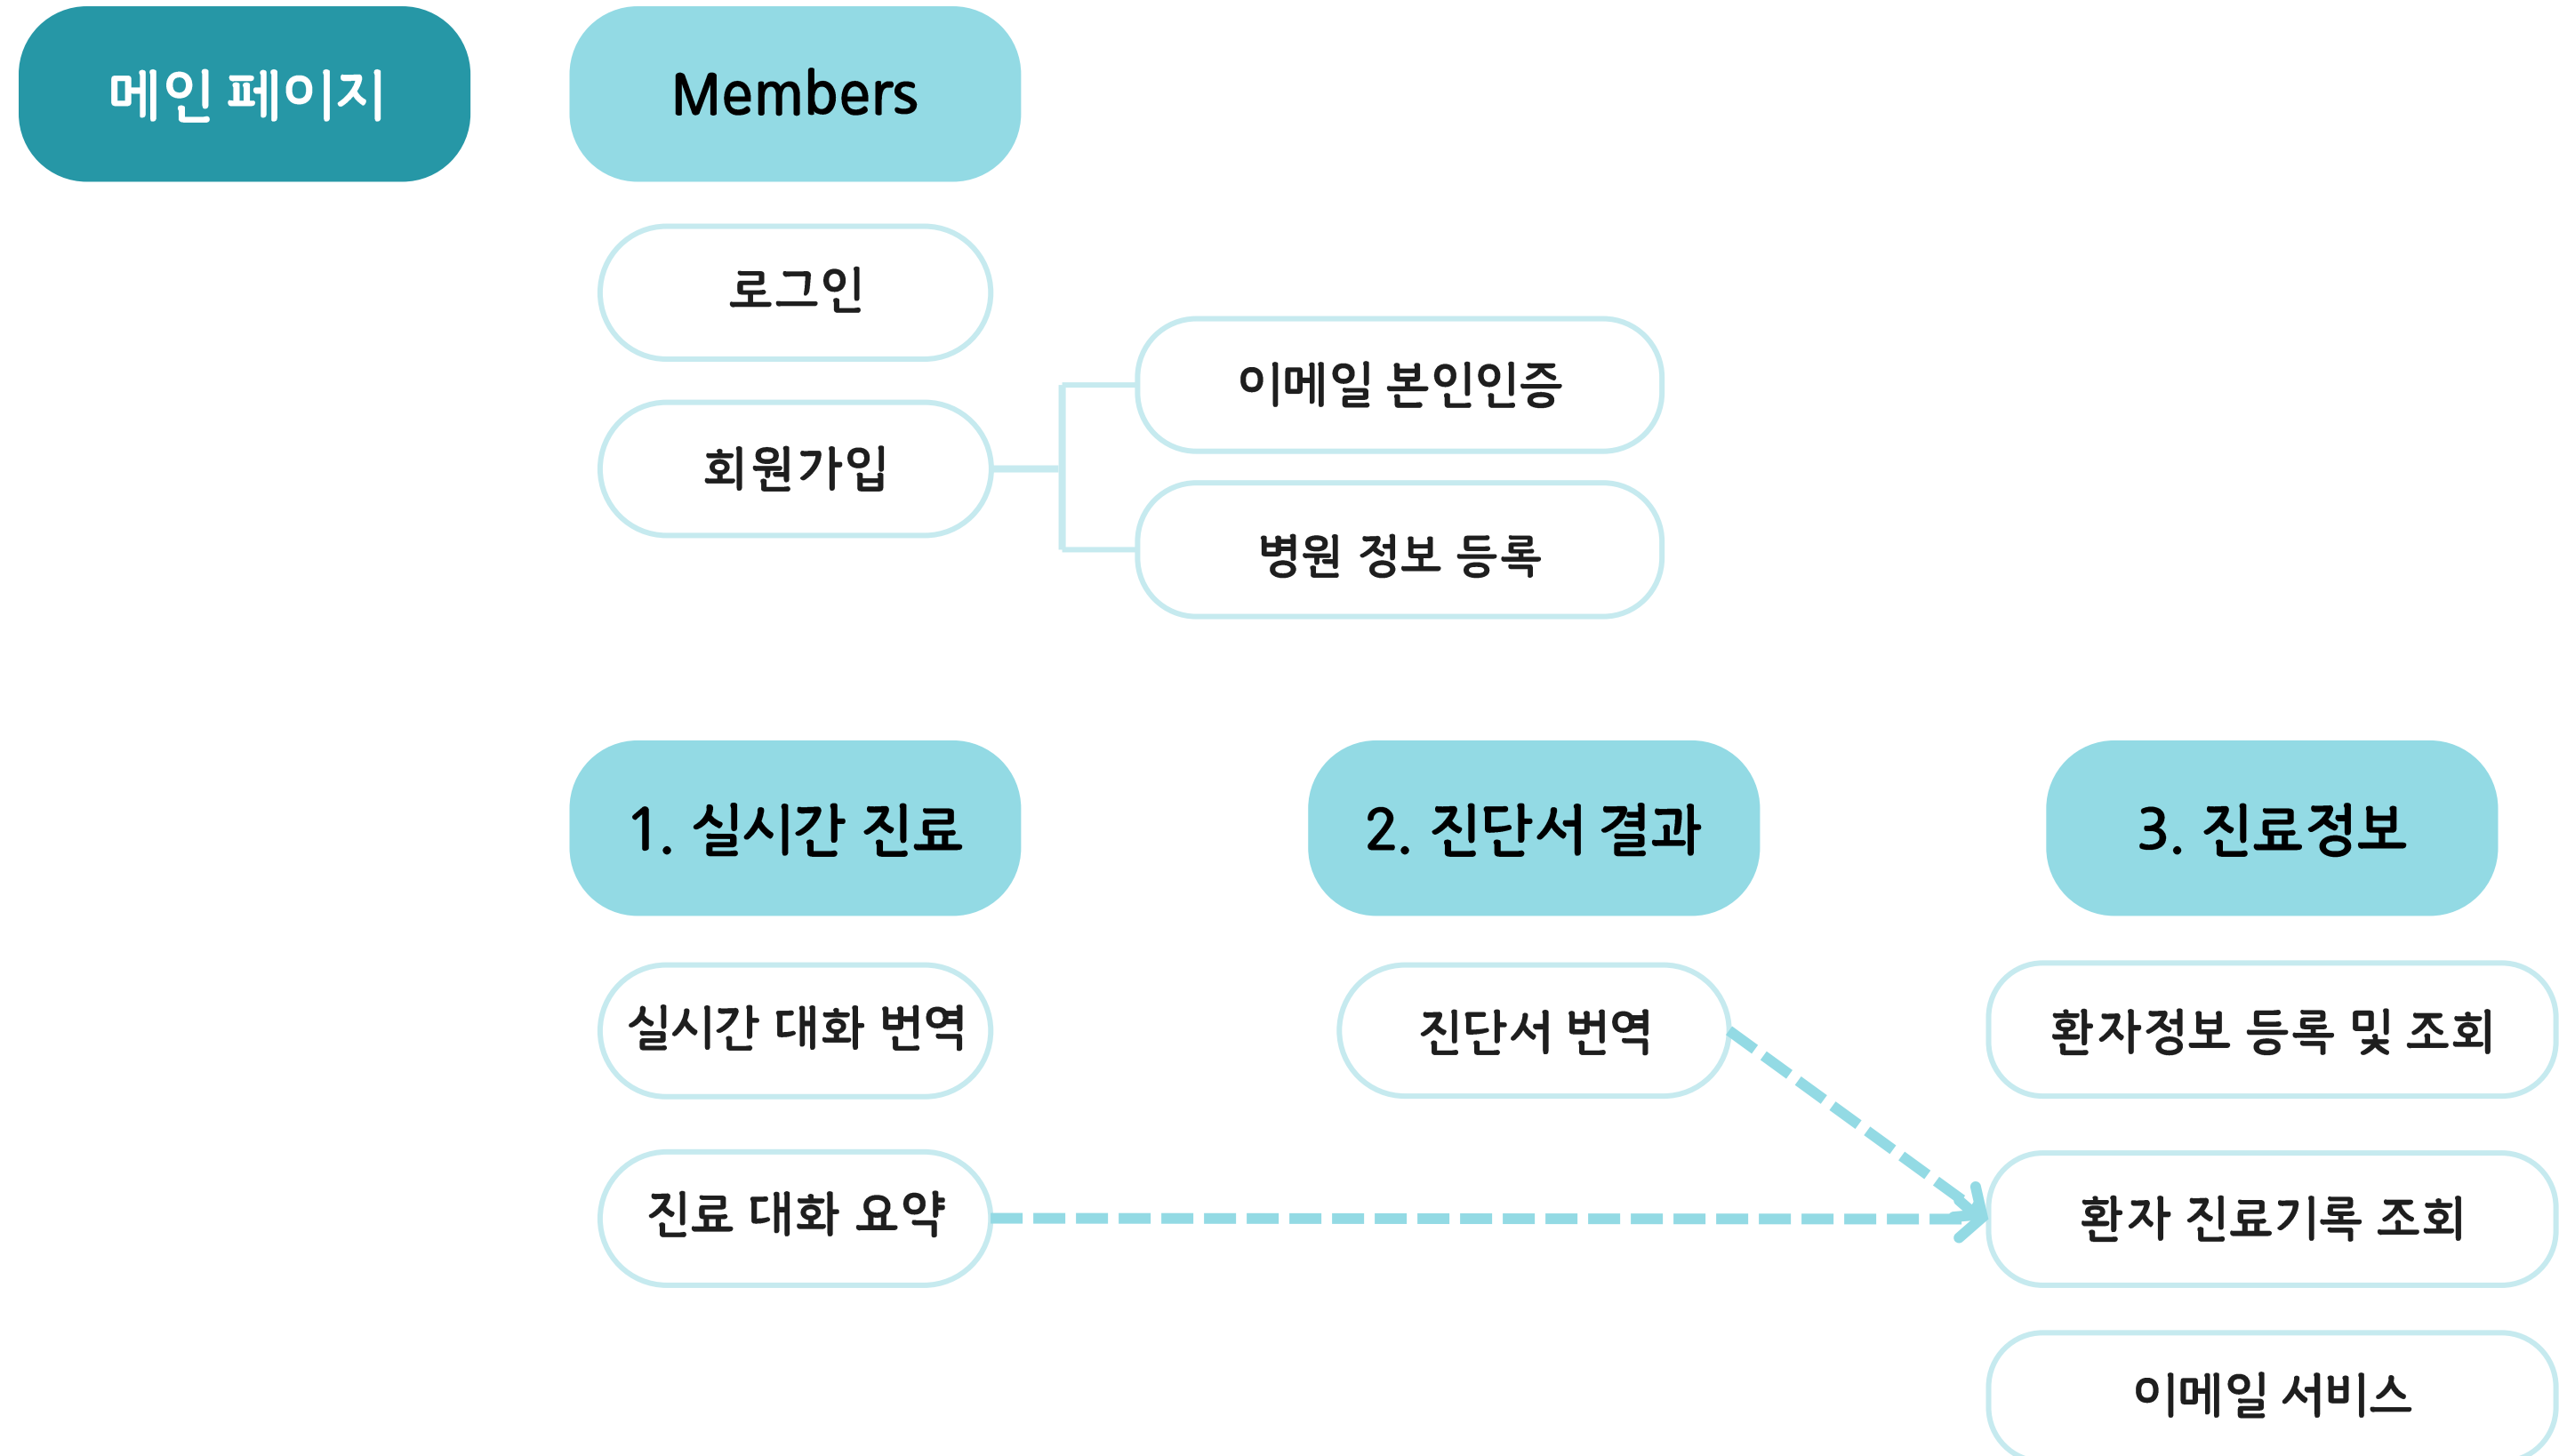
메인 페이지

Members

로그인

회원가입

이메일 본인인증

병원 정보 등록

1. 실시간 진료

실시간 대화 번역

진료 대화 요약

2. 진단서 결과

진단서 번역

3. 진료정보

환자정보 등록 및 조회

환자 진료기록 조회

이메일 서비스